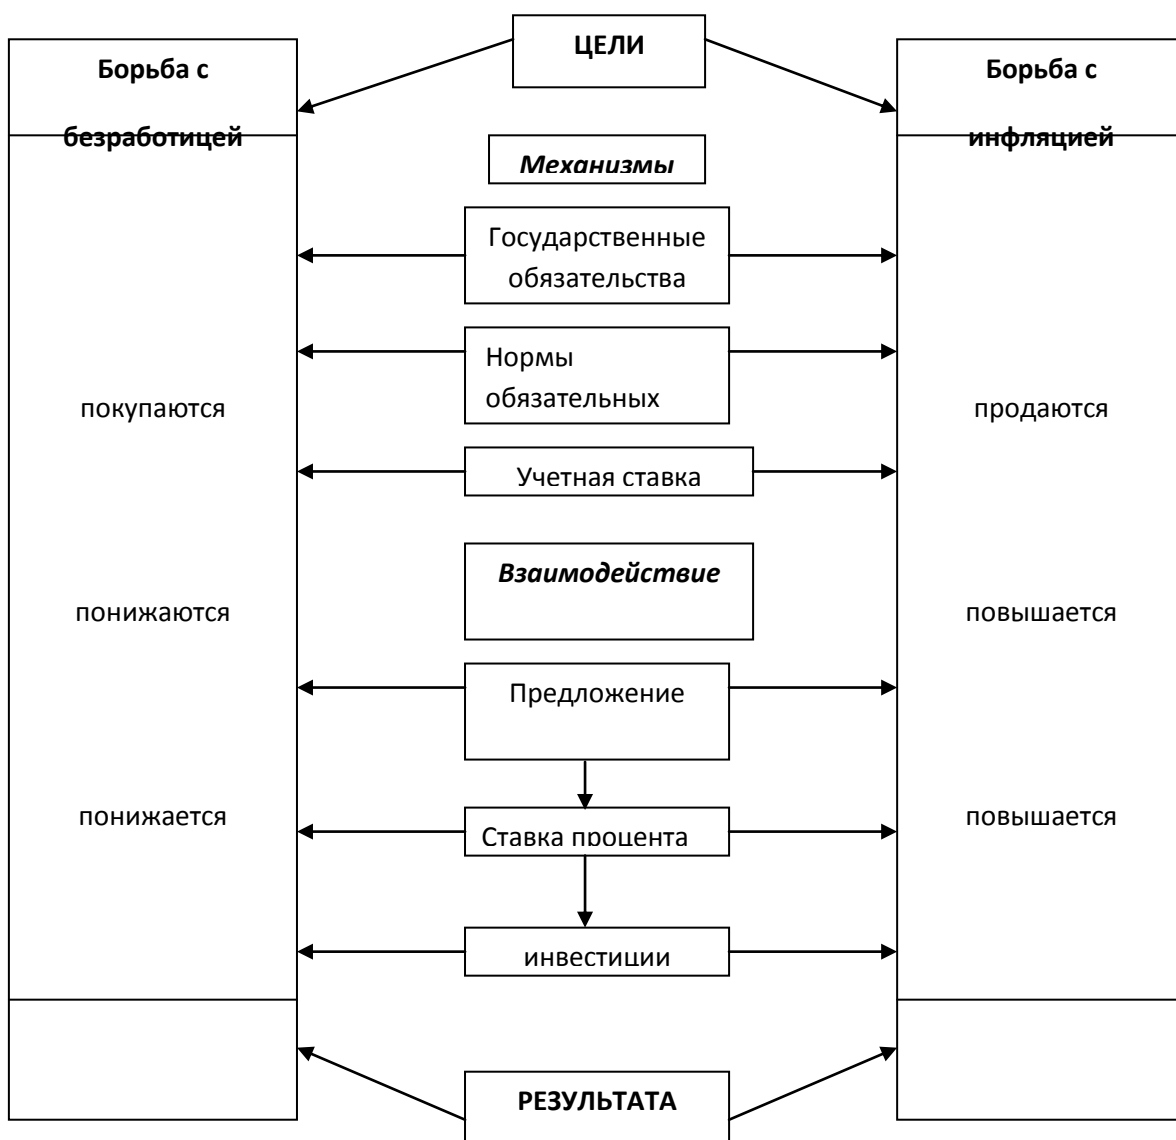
Борьба с безработицей

ЦЕЛИ

Борьба с инфляцией

Механизмы

Государственные обязательства

Нормы обязательных

покупаются

продаются

Учетная ставка

Взаимодействие

понижаются

повышается

Предложение

понижается

Ставка процента

повышается

инвестиции

РЕЗУЛЬТАТА